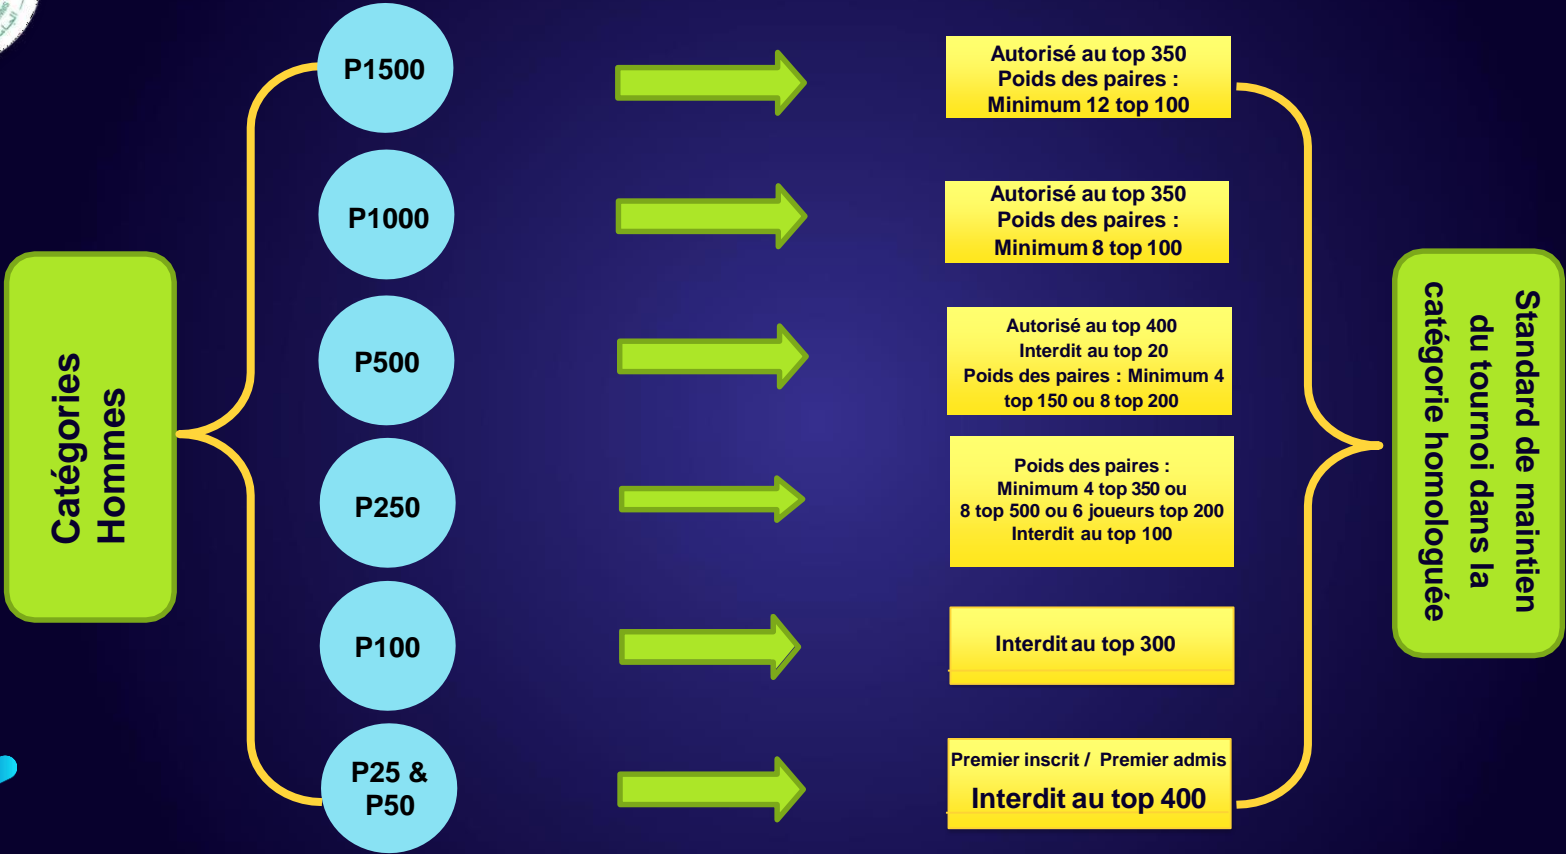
Catégories Hommes

P1500

P1000

P500

P250

P100

P25 & P50

Autorisé au top 350
Poids des paires :
Minimum 12 top 100

Autorisé au top 350
Poids des paires :
Minimum 8 top 100

Autorisé au top 400
Interdit au top 20
Poids des paires : Minimum 4 top 150 ou 8 top 200

Poids des paires :
Minimum 4 top 350 ou 8 top 500 ou 6 joueurs top 200
Interdit au top 100

Interdit au top 300

Premier inscrit / Premier admis
Interdit au top 400

Standard de maintien du tournoi dans la catégorie homologuée